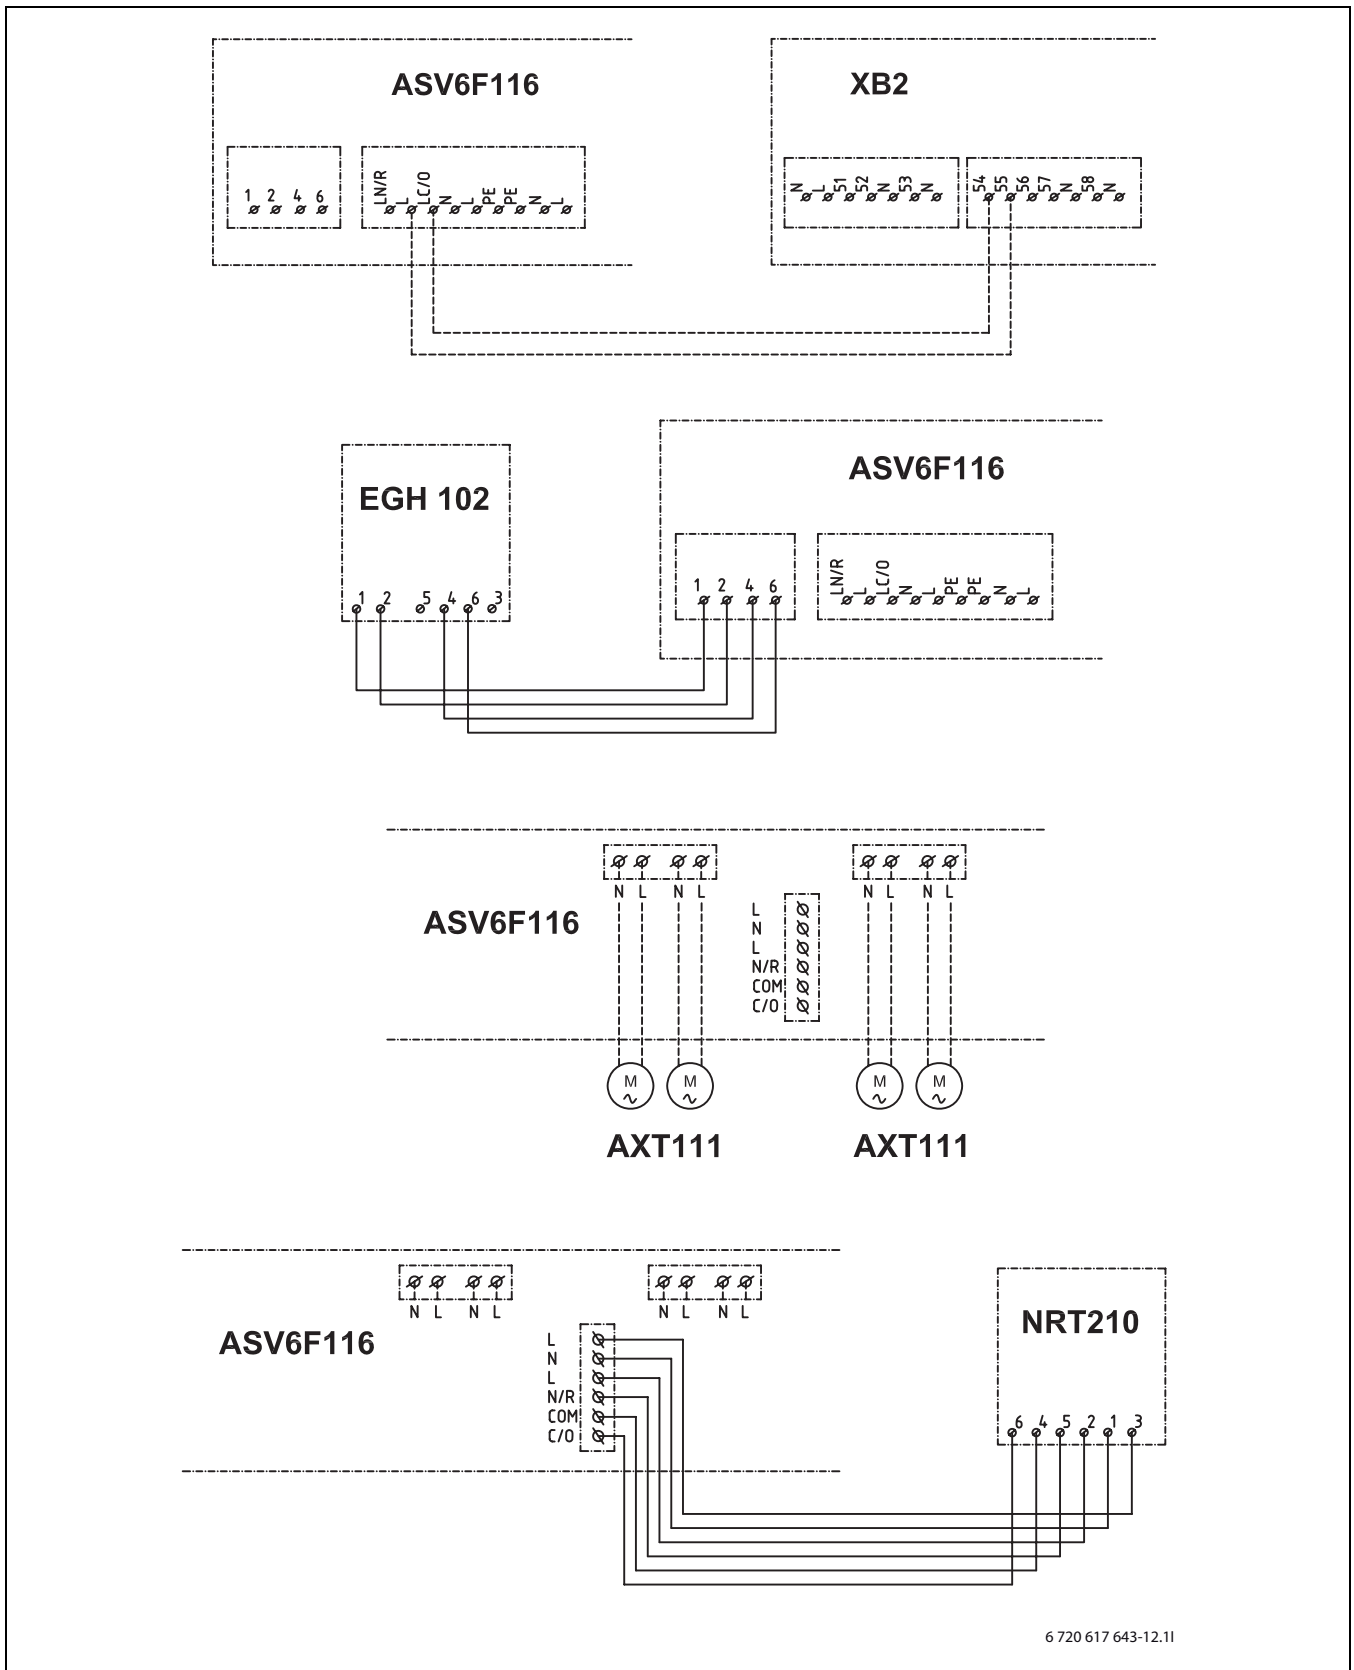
ASV6F116

1 2 4 6

LN/R L LC/O N L PE PE N L

XB2

N L 51 52 N 53 N

54 55 56 57 N 58 N

EGH 102

1 2 5 4 6 3

ASV6F116

1 2 4 6

LN/R L LC/O N L PE PE N L

N L N L

ASV6F116

L
N
L
N/R
COM
C/O

N L N L

M

M

M

M

AXT111

AXT111

N L N L

N L N L

ASV6F116

L
N
L
N/R
COM
C/O

NRT210

6 4 5 2 1 3

6 720 617 643-12.1I